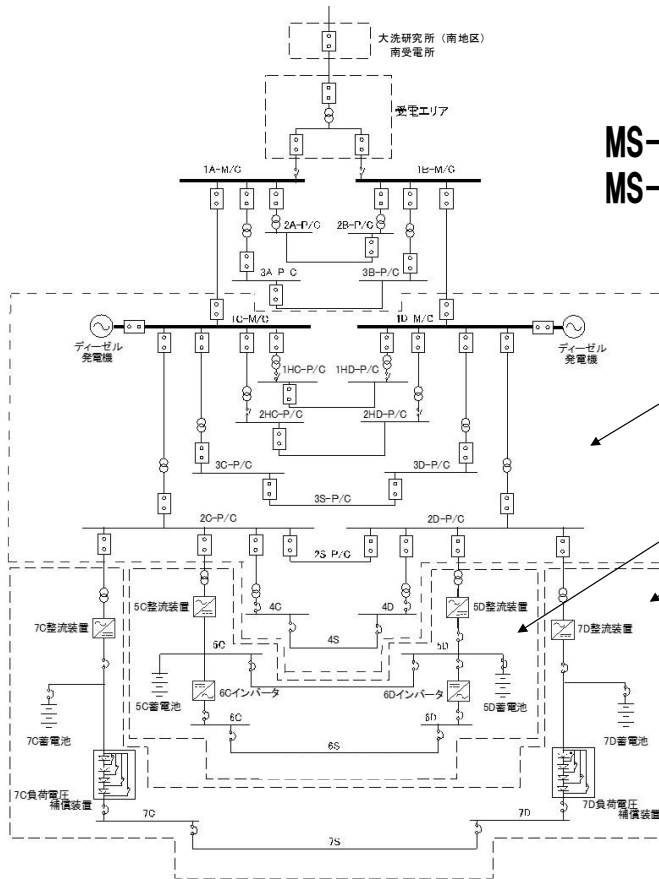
大洗研究所（南地区）
南受電所

受電エリア

MS-
MS-

1A-M/C
1B-M/C
2A-P/C
2B-P/C
3A P C
3B-P/C
ディーゼル
発電機
1C-M/C
1D M/C
ディーゼル
発電機
1HC-P/C
1HD-P/C
2HC-P/C
2HD-P/C
3C-P/C
3D-P/C
3S-P/C
2C-P/C
2D-P/C
2S P/C
5C整流装置
5D整流装置
7C整流装置
7D整流装置
4C
4D
4S
5C
5D
5C蓄電池
6Cインバータ
6Dインバータ
5D蓄電池
6C
6D
6S
7C蓄電池
7D蓄電池
7C負荷電圧
補償装置
7D負荷電圧
補償装置
7C
7D
7S